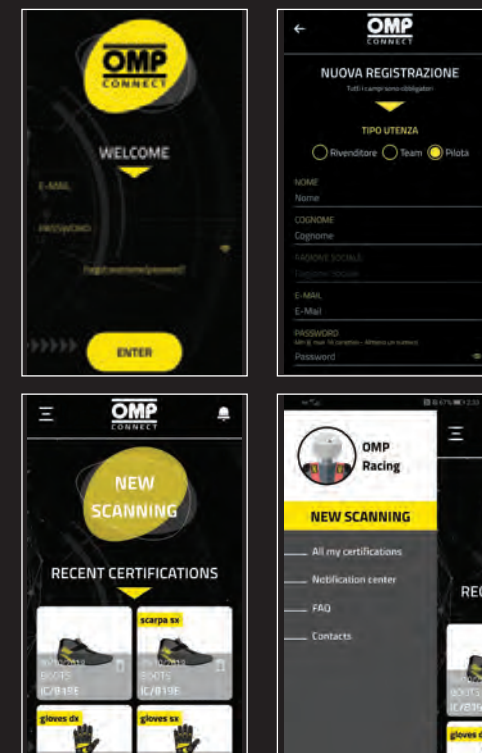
OMP
CONNECT

WELCOME

E-MAIL

PASSWORD

Forgot username/password?

ENTER

OMP
CONNECT

NUOVA REGISTRAZIONE

Tutti i campi sono obbligatori

TIPO UTENZA

Rivenditore Team Pilota

NOME
Nome

COGNOME
Cognome

RAGIONE SOCIALE
Ragione Sociale

E-MAIL
E-Mail

PASSWORD
Min 8, max 16 caratteri - Almeno un numero
Password

OMP
CONNECT

NEW SCANNING

RECENT CERTIFICATIONS

scarpa sx

09/10/2018
BOOTS
IC/819E

09/10/2018
BOOTS
IC/819E

gloves dx

gloves sx

OMP
Racing

NEW SCANNING

All my certifications

Notification center

FAQ

Contacts

REC

BOOTS
IC/819

gloves d